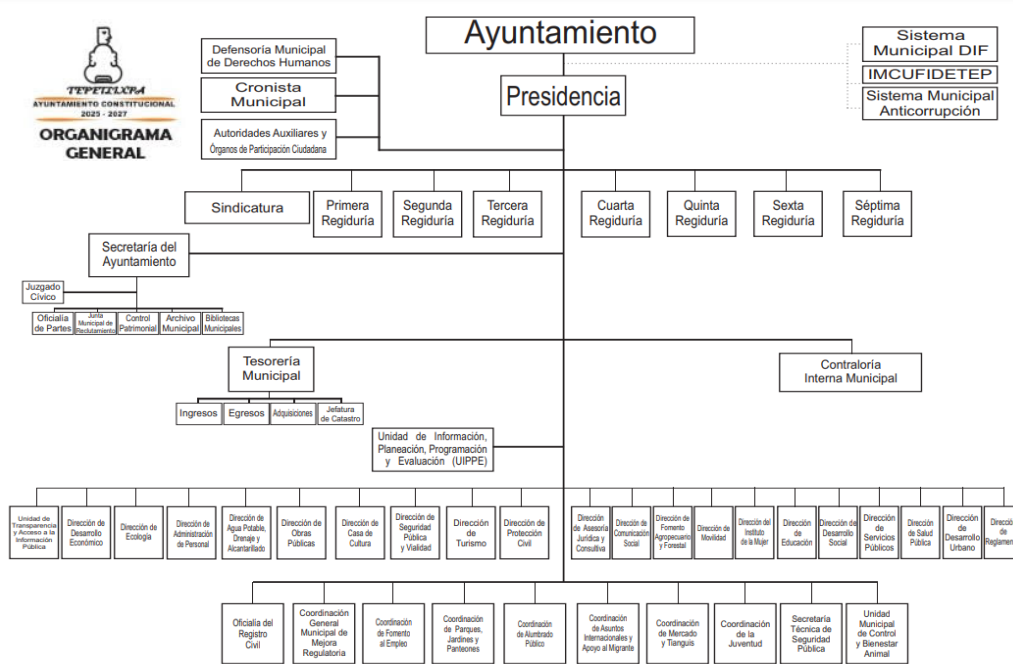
TEPETLIXPA
AYUNTAMIENTO CONSTITUCIONAL
2025 - 2027
ORGANIGRAMA GENERAL

Ayuntamiento

Defensoría Municipal de Derechos Humanos

Cronista Municipal

Autoridades Auxiliares y Órganos de Participación Ciudadana

Presidencia

Sistema Municipal DIF

IMCUFIDETEP

Sistema Municipal Anticorrupción

Sindicatura

Primera Regiduría

Segunda Regiduría

Tercera Regiduría

Cuarta Regiduría

Quinta Regiduría

Sexta Regiduría

Séptima Regiduría

Secretaría del Ayuntamiento

Juzgado Cívico

Oficialía de Partes

Junta Municipal de Reclutamiento

Control Patrimonial

Archivo Municipal

Bibliotecas Municipales

Tesorería Municipal

Contraloría Interna Municipal

Ingresos

Egresos

Adquisiciones

Jefatura de Catastro

Unidad de Información, Planeación, Programación y Evaluación (UIPPE)

Unidad de Transparencia y Acceso a la Información Pública

Dirección de Desarrollo Económico

Dirección de Ecología

Dirección de Administración de Personal

Dirección de Agua Potable, Drenaje y Alcantarillado

Dirección de Obras Públicas

Dirección de Casa de Cultura

Dirección de Seguridad Pública y Vialidad

Dirección de Turismo

Dirección de Protección Civil

Dirección de Asesoría Jurídica y Consultiva

Dirección de Comunicación Social

Dirección de Fomento Agropecuario y Forestal

Dirección de Movilidad

Dirección del Instituto de la Mujer

Dirección de Educación

Dirección de Desarrollo Social

Dirección de Servicios Públicos

Dirección de Salud Pública

Dirección de Desarrollo Urbano

Dirección de Reglamen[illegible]

Oficialía del Registro Civil

Coordinación General Municipal de Mejora Regulatoria

Coordinación de Fomento al Empleo

Coordinación de Parques, Jardines y Panteones

Coordinación de Alumbrado Público

Coordinación de Asuntos Internacionales y Apoyo al Migrante

Coordinación de Mercado y Tianguis

Coordinación de la Juventud

Secretaría Técnica de Seguridad Pública

Unidad Municipal de Control y Bienestar Animal